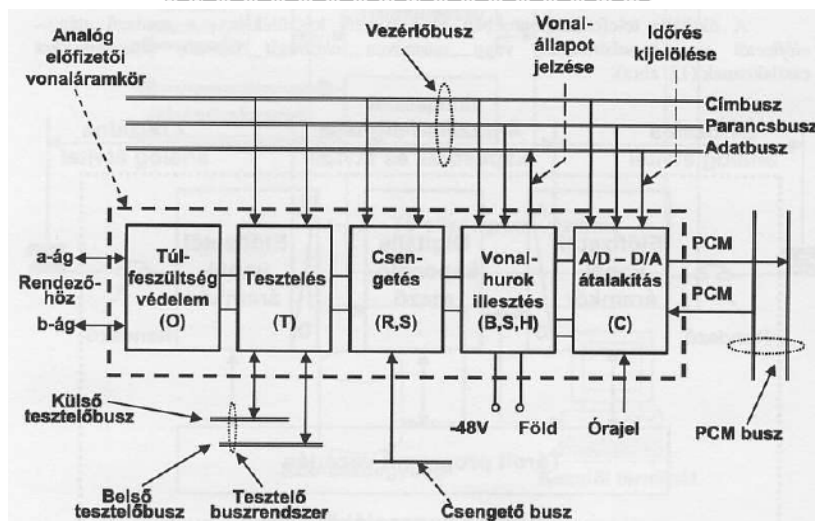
Analóg előfizetői vonaláramkör

Vezérlőbusz

Vonal-állapot jelzése

Időrés kijelölése

Címbusz

Parancsbusz

Adatbusz

a-ág

Rendező-höz

b-ág

Túl-feszültség védelem (O)

Tesztelés (T)

Csen-getés (R,S)

Vonal-hurok illesztés (B,S,H)

A/D – D/A átalakítás (C)

PCM

PCM

Külső tesztelőbusz

-48V

Föld

Órajel

PCM busz

Belső tesztelőbusz

Tesztelő buszrendszer

Csengető busz